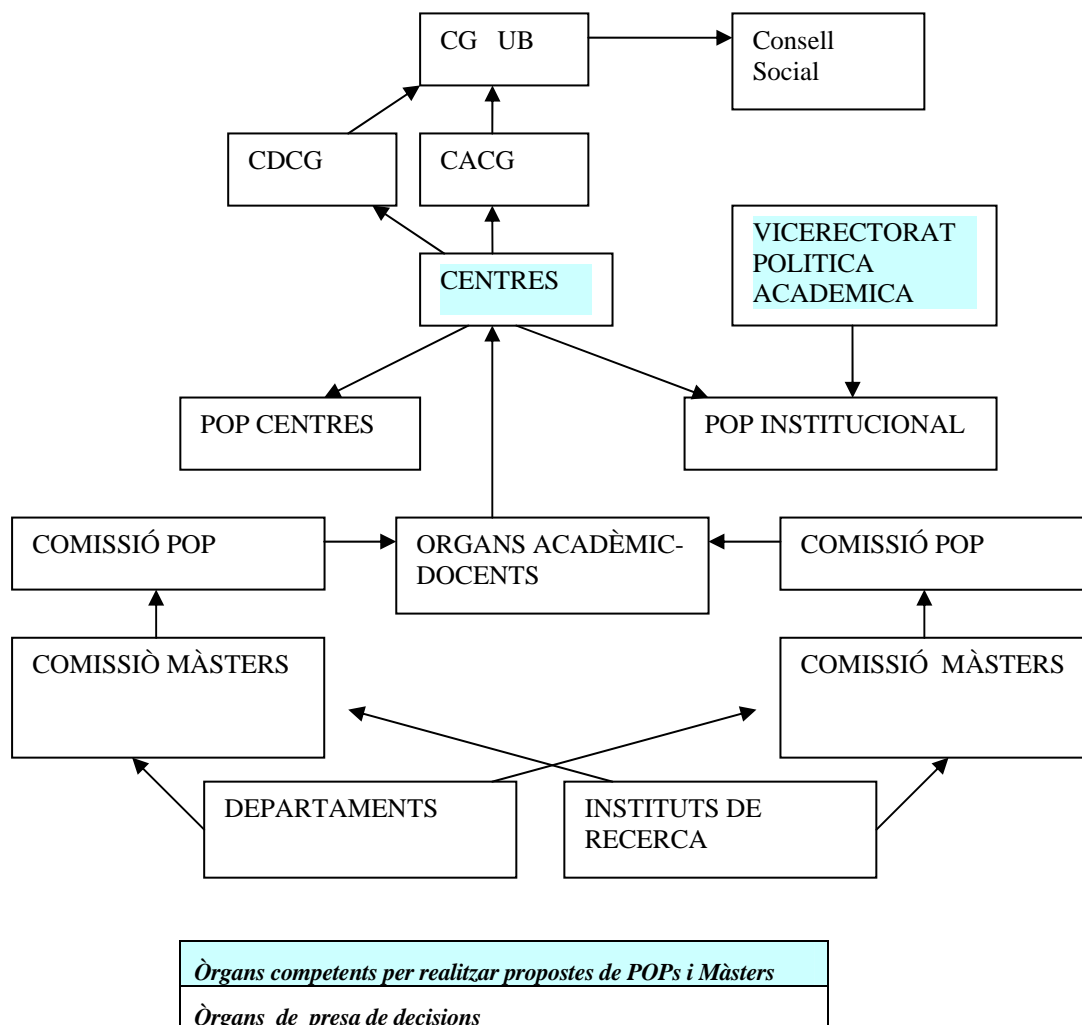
CG UB

Consell Social

CDCG

CACG

CENTRES

VICERECTORAT POLITICA ACADEMICA

POP CENTRES

POP INSTITUCIONAL

COMISSIÓ POP

ORGANS ACADÈMIC-DOCENTS

COMISSIÓ POP

COMISSIÒ MÀSTERS

COMISSIÓ MÀSTERS

DEPARTAMENTS

INSTITUTS DE RECERCA

*Òrgans competents per realitzar propostes de POPs i Màsters*

*Òrgans de presa de decisions*